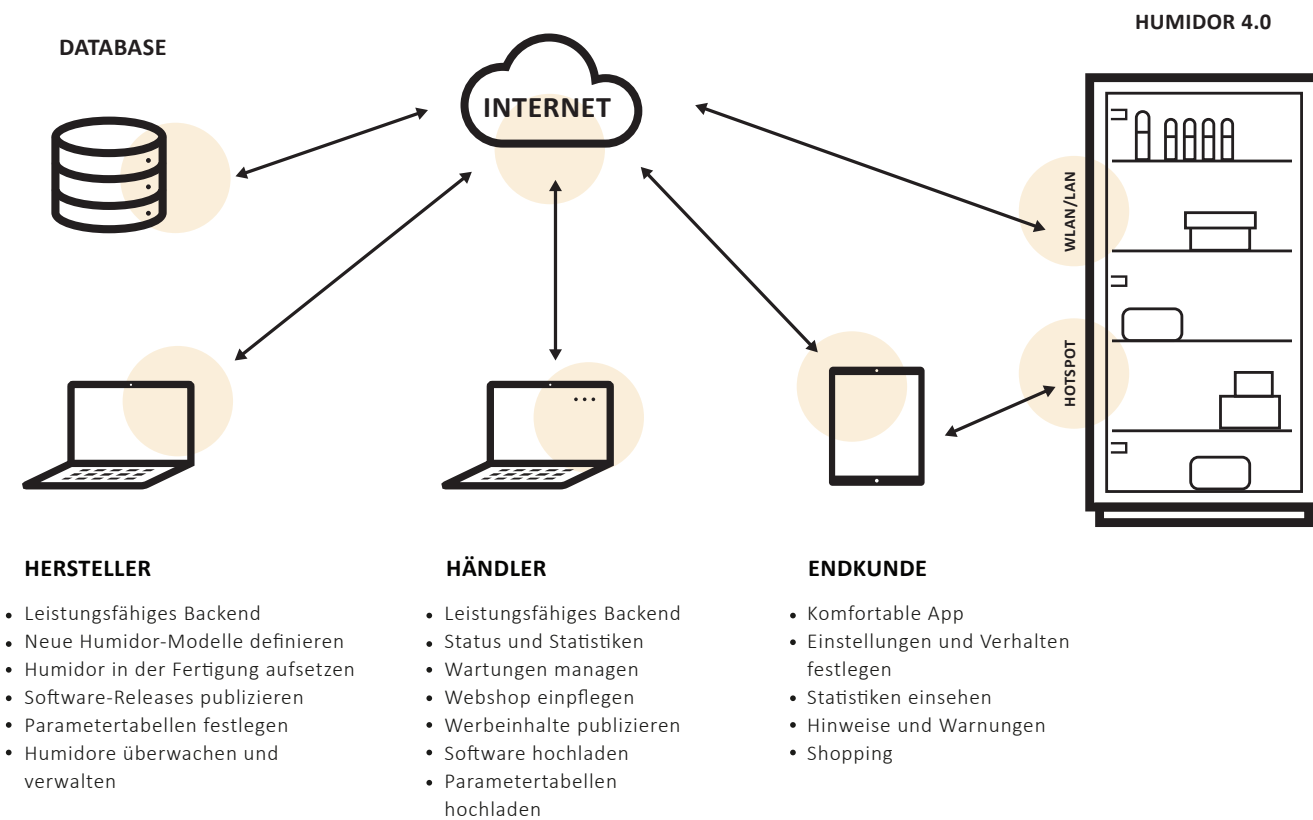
DATABASE

INTERNET

HUMIDOR 4.0

WLAN/LAN

HOTSPOT

HERSTELLER

- Leistungsfähiges Backend
- Neue Humidor-Modelle definieren
- Humidor in der Fertigung aufsetzen
- Software-Releases publizieren
- Parametertabellen festlegen
- Humidore überwachen und verwalten

HÄNDLER

- Leistungsfähiges Backend
- Status und Statistiken
- Wartungen managen
- Webshop einpflegen
- Werbeinhalte publizieren
- Software hochladen
- Parametertabellen hochladen

ENDKUNDE

- Komfortable App
- Einstellungen und Verhalten festlegen
- Statistiken einsehen
- Hinweise und Warnungen
- Shopping